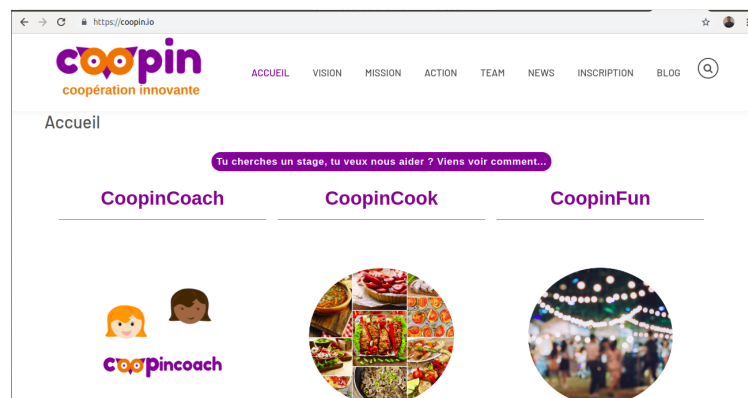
https://coopin.io

coopin
coopération innovante

ACCUEIL VISION MISSION ACTION TEAM NEWS INSCRIPTION BLOG

Accueil

Tu cherches un stage, tu veux nous aider ? Viens voir comment...

CoopinCoach

CoopinCook

CoopinFun

coopincoach